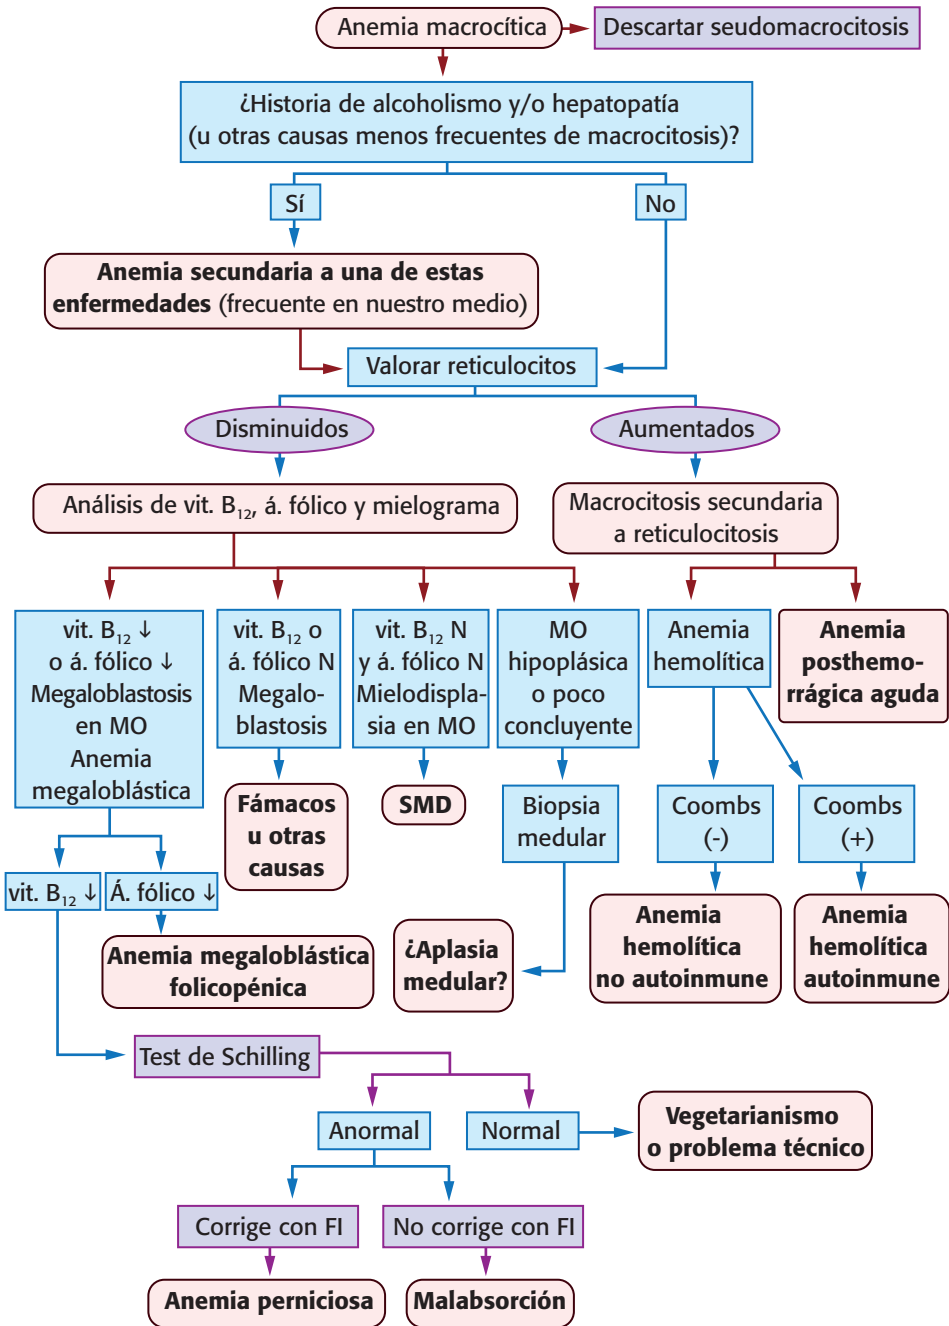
Anemia macrocítica

Descartar seudomacrocitosis

¿Historia de alcoholismo y/o hepatopatía (u otras causas menos frecuentes de macrocitosis)?

Sí

No

**Anemia secundaria a una de estas enfermedades** (frecuente en nuestro medio)

Valorar reticulocitos

Disminuidos

Aumentados

Análisis de vit. $B_{12}$, á. fólico y mielograma

Macrocitosis secundaria a reticulocitosis

vit. $B_{12}$ ↓ o á. fólico ↓ Megaloblastosis en MO Anemia megaloblástica

vit. $B_{12}$ o á. fólico N Megaloblastosis

vit. $B_{12}$ N y á. fólico N Mielodisplasia en MO

MO hipoplásica o poco concluyente

Anemia hemolítica

**Anemia posthemorrágica aguda**

**Fámacos u otras causas**

**SMD**

Biopsia medular

Coombs (-)

Coombs (+)

vit. $B_{12}$ ↓

Á. fólico ↓

**Anemia megaloblástica folicopénica**

**¿Aplasia medular?**

**Anemia hemolítica no autoinmune**

**Anemia hemolítica autoinmune**

Test de Schilling

Anormal

Normal

**Vegetarianismo o problema técnico**

Corrige con FI

No corrige con FI

**Anemia perniciosa**

**Malabsorción**